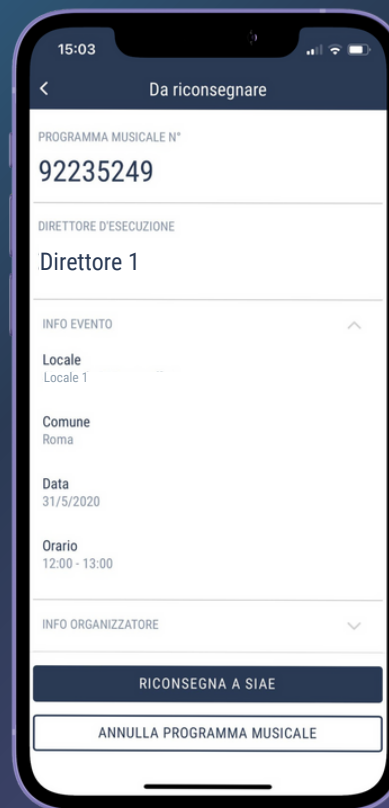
15:03

<

Da riconsegnare

PROGRAMMA MUSICALE N°

92235249

DIRETTORE D'ESECUZIONE

Direttore 1

INFO EVENTO

Locale
Locale 1

Comune
Roma

Data
31/5/2020

Orario
12:00 - 13:00

INFO ORGANIZZATORE

RICONSEGNA A SIAE

ANNULLA PROGRAMMA MUSICALE